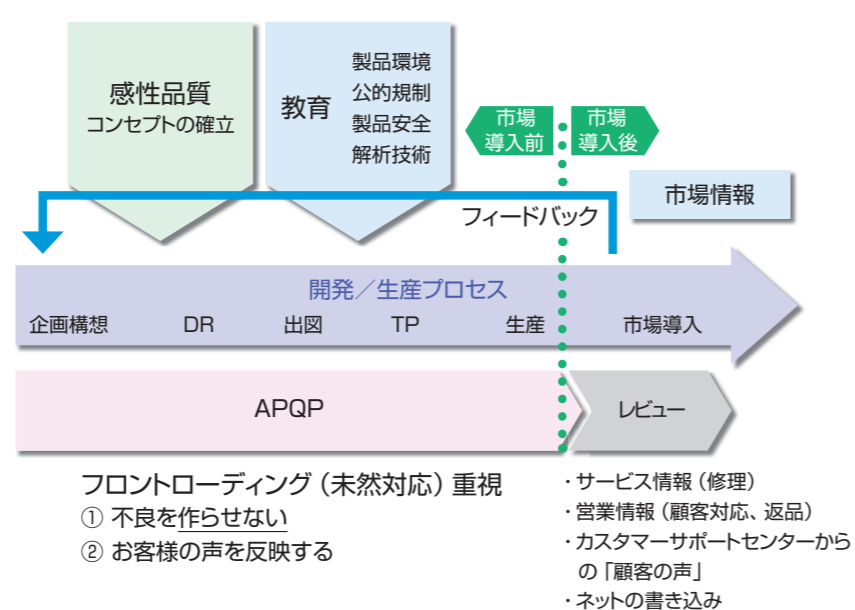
感性品質
コンセプトの確立

教育

製品環境
公的規制
製品安全
解析技術

市場導入前

市場導入後

市場情報

フィードバック

開発／生産プロセス

企画構想　DR　出図　TP　生産　市場導入

APQP

レビュー

フロントローディング（未然対応）重視
① 不良を作らせない
② お客様の声を反映する

・サービス情報（修理）
・営業情報（顧客対応、返品）
・カスタマーサポートセンターからの「顧客の声」
・ネットの書き込み